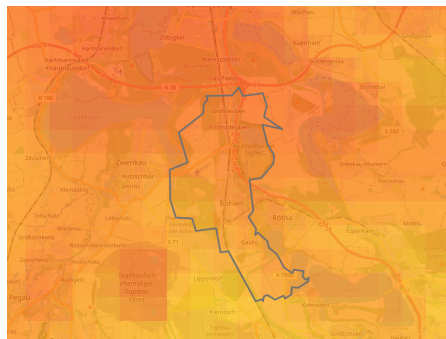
Kleinzschocher
Wachau
Zöbigker
Kleinstädteln
Hartmannsdorf
Knautnaundorf
Markkleeberg
Gaschwitz
Güldengossa
B 186
B 95
Großdeuben
Rötha
Zwenkau
Espenhain
Böhlen
Rötha
Gaulis
Lippendorf
Kitzen
Pegau
Groitzsch